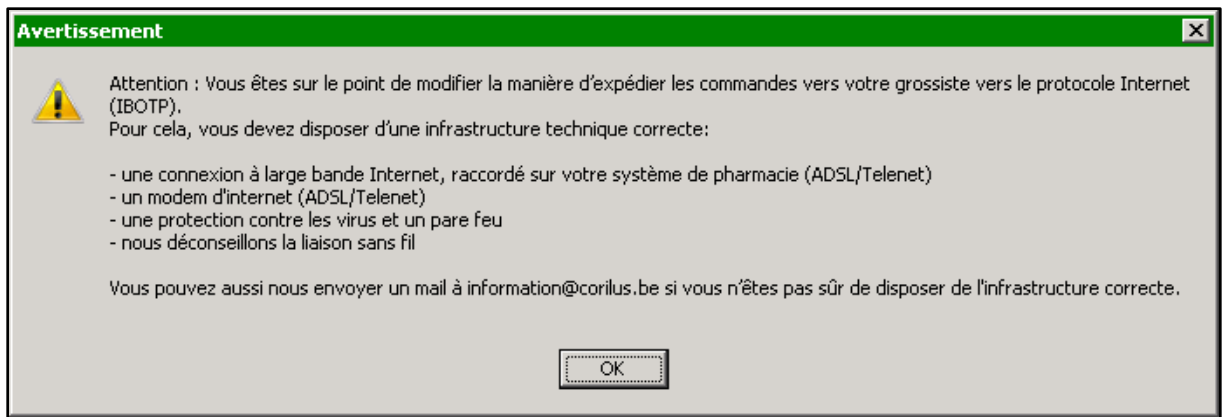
Avertissement

Attention : Vous êtes sur le point de modifier la manière d'expédier les commandes vers votre grossiste vers le protocole Internet (IBOTP).
Pour cela, vous devez disposer d'une infrastructure technique correcte:

- une connexion à large bande Internet, raccordé sur votre système de pharmacie (ADSL/Telenet)
- un modem d'internet (ADSL/Telenet)
- une protection contre les virus et un pare feu
- nous déconseillons la liaison sans fil

Vous pouvez aussi nous envoyer un mail à information@corilus.be si vous n'êtes pas sûr de disposer de l'infrastructure correcte.

OK